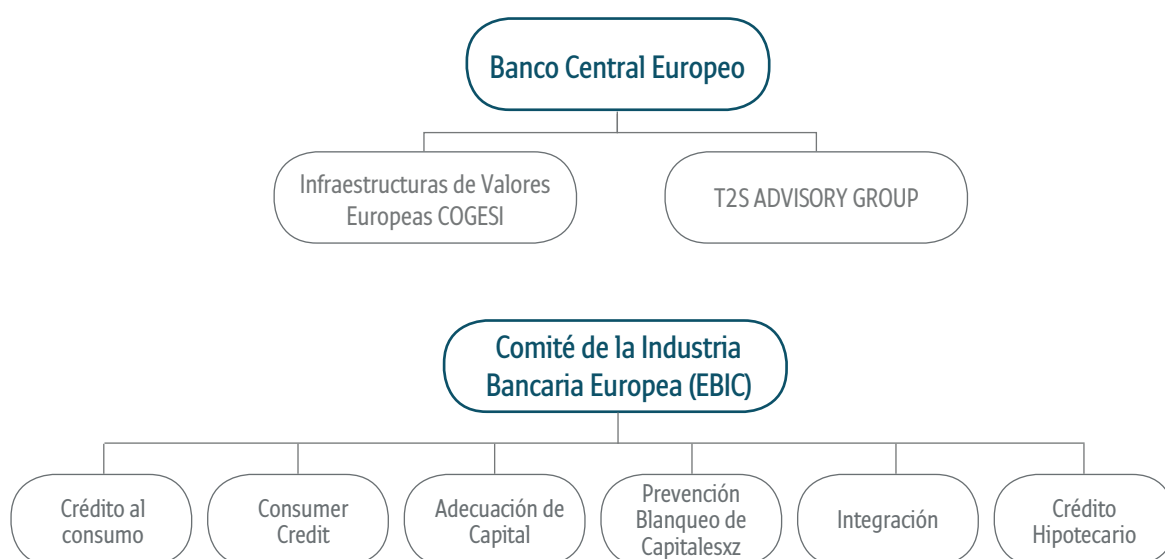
Banco Central Europeo

Infraestructuras de Valores Europeas COGESI

T2S ADVISORY GROUP

Comité de la Industria Bancaria Europea (EBIC)

Crédito al consumo

Consumer Credit

Adecuación de Capital

Prevención Blanqueo de Capitalesxz

Integración

Crédito Hipotecario